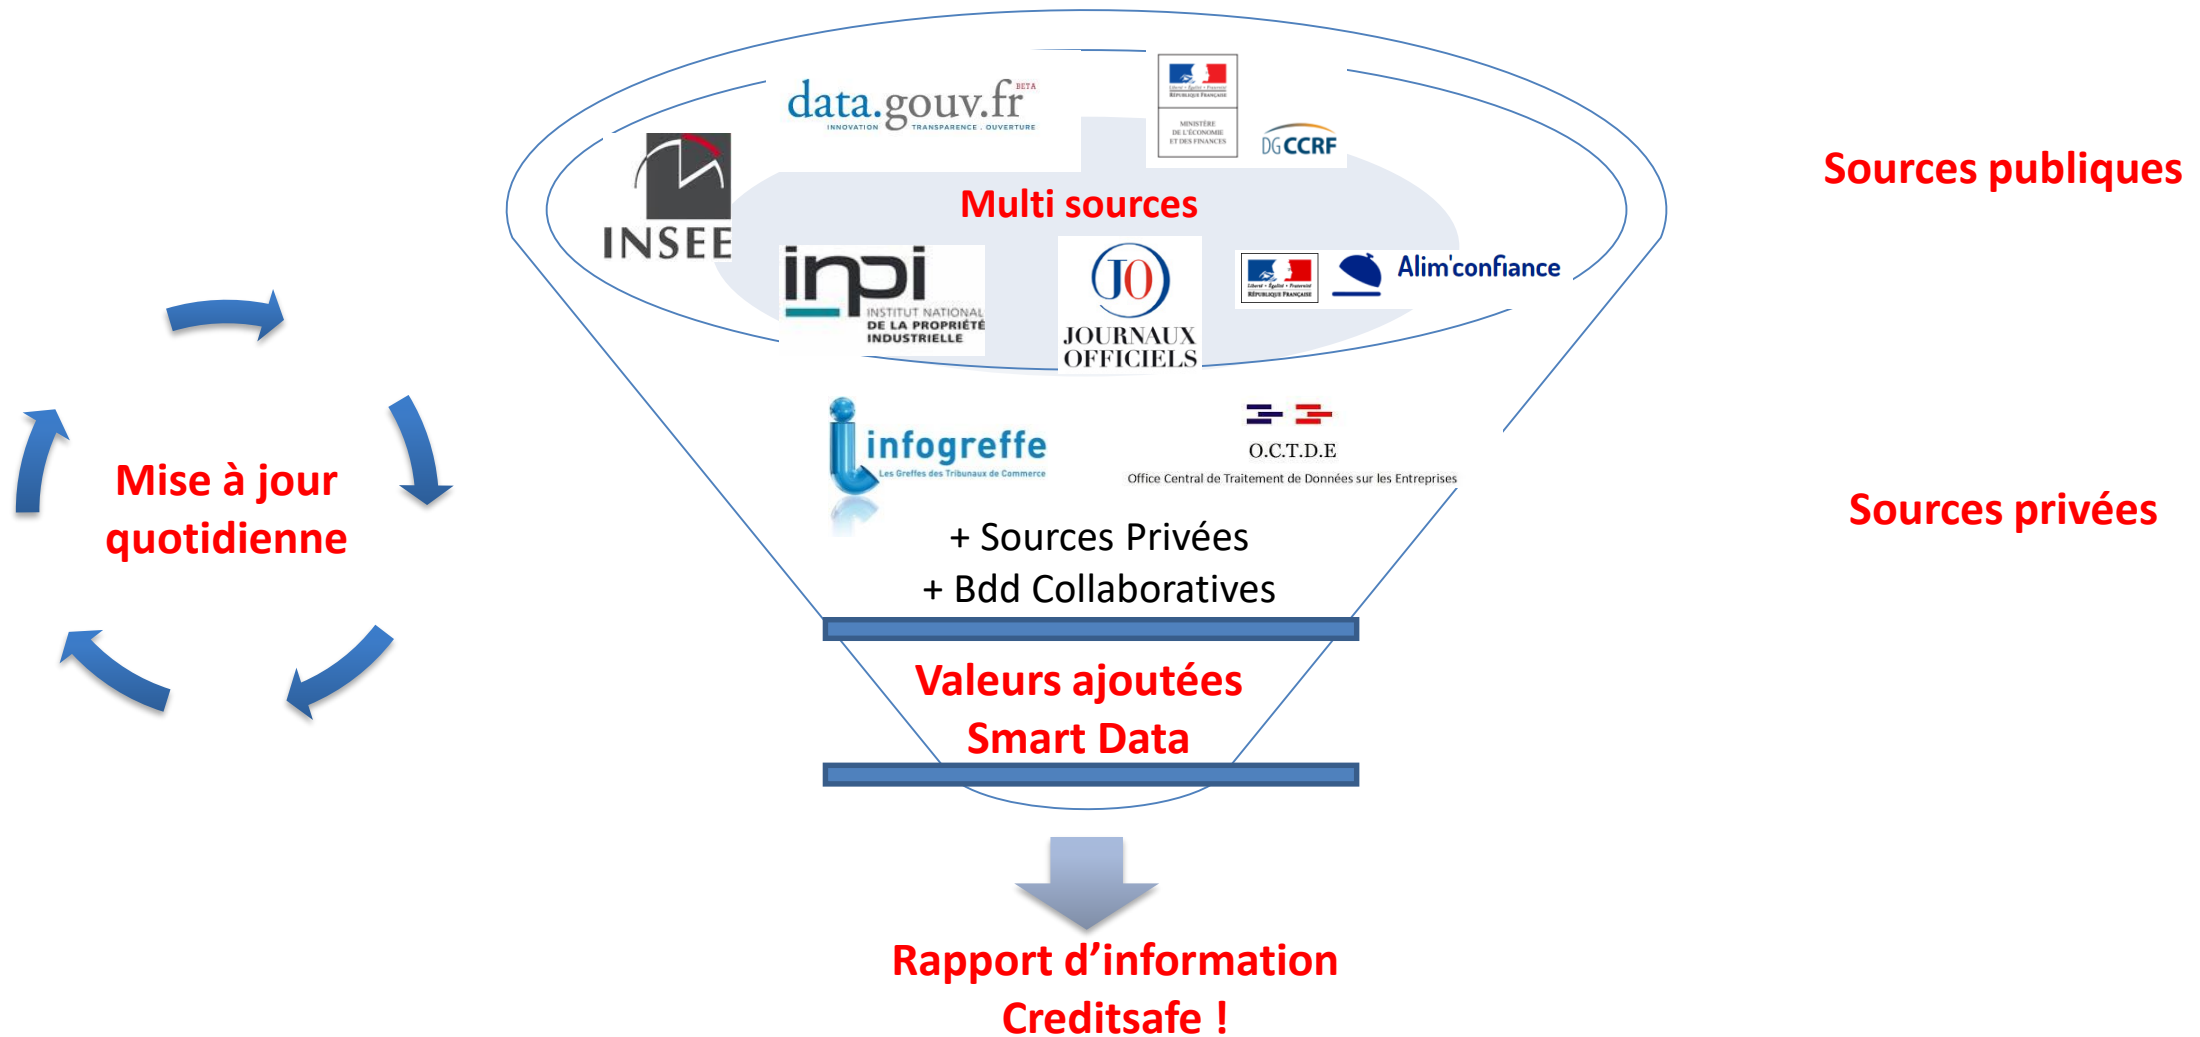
data.gouv.fr BETA
INNOVATION TRANSPARENCE OUVERTURE

MINISTÈRE DE L'ÉCONOMIE ET DES FINANCES

DGCCRF

Sources publiques

INSEE

Multi sources

inpi INSTITUT NATIONAL DE LA PROPRIÉTÉ INDUSTRIELLE

JO JOURNAUX OFFICIELS

Alim'confiance

Mise à jour quotidienne

infogreffe Les Greffes des Tribunaux de Commerce

O.C.T.D.E
Office Central de Traitement de Données sur les Entreprises

Sources privées

+ Sources Privées
+ Bdd Collaboratives

Valeurs ajoutées
Smart Data

Rapport d’information
Creditsafe !